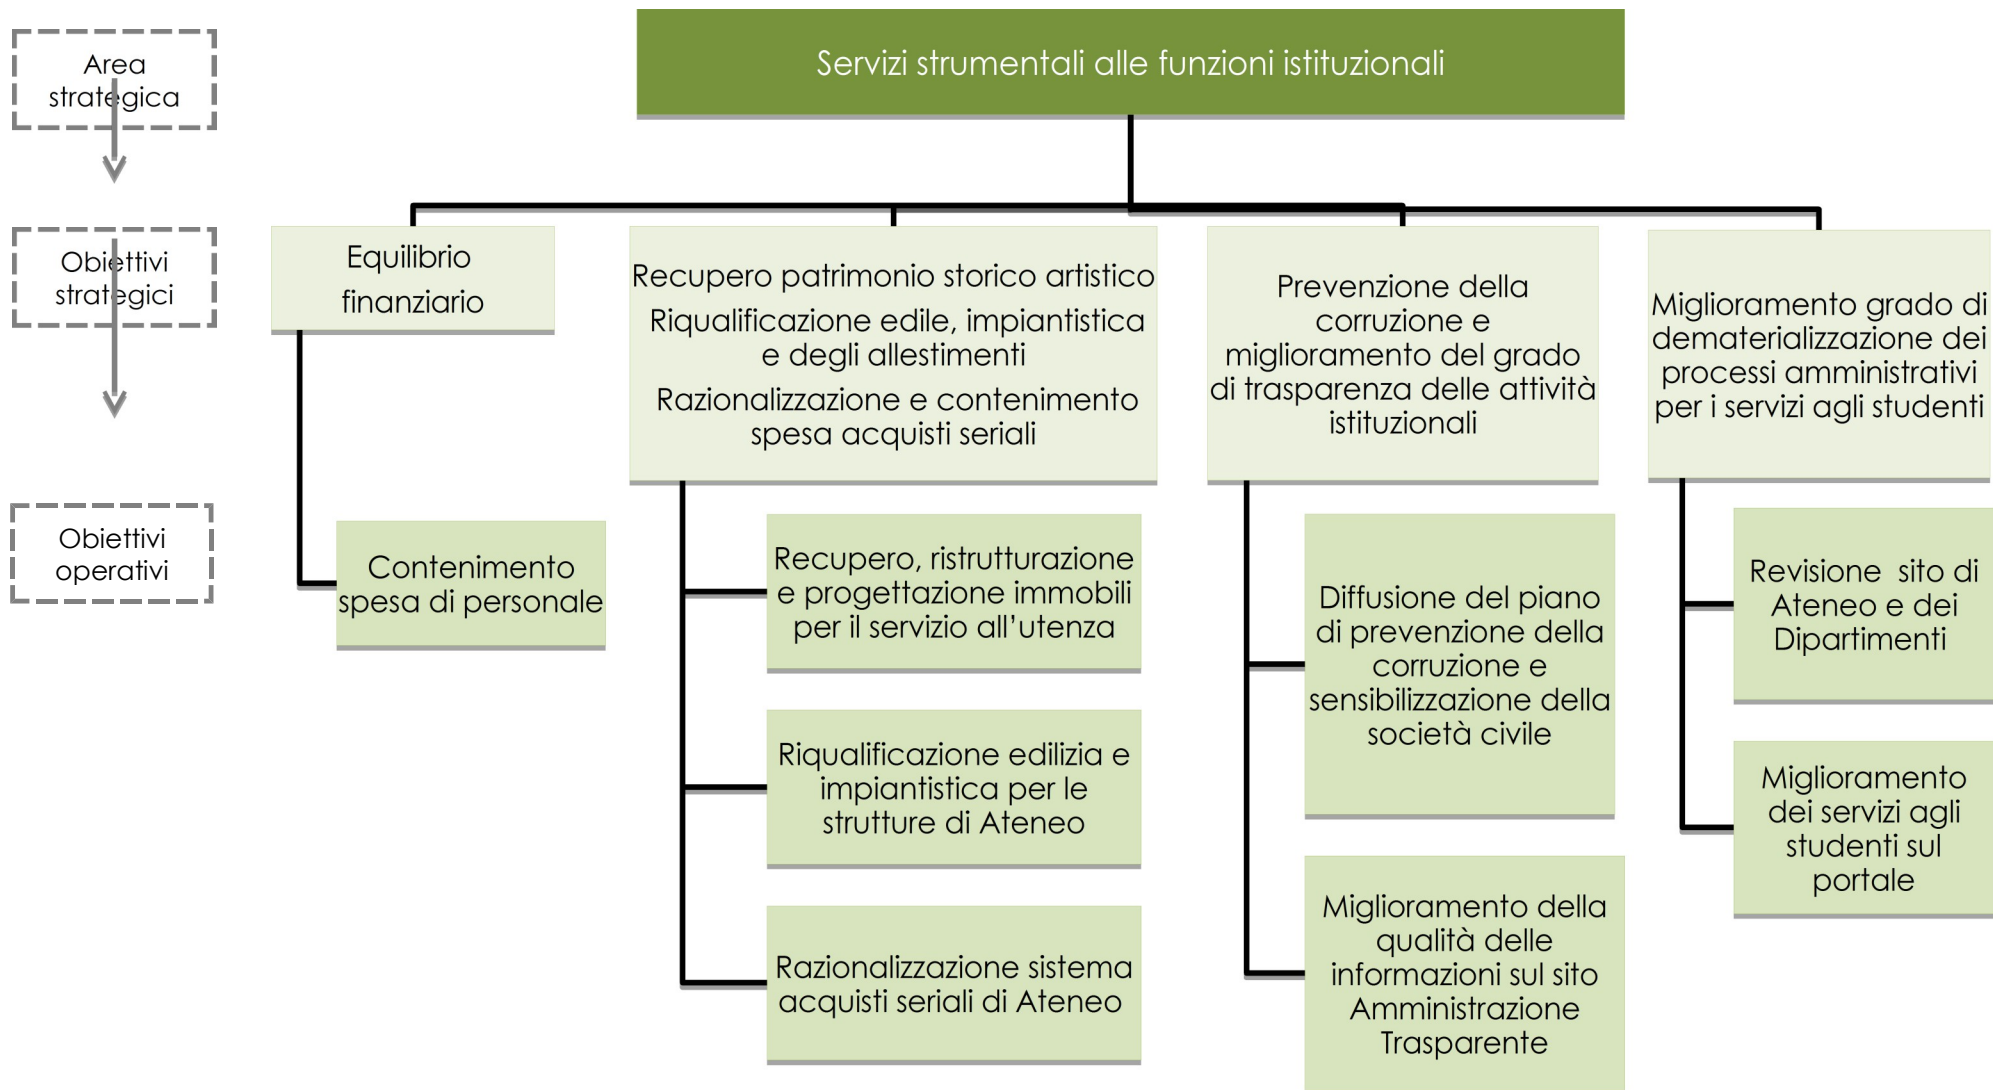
Area strategica

Obiettivi strategici

Obiettivi operativi

Servizi strumentali alle funzioni istituzionali

Equilibrio finanziario

Contenimento spesa di personale

Recupero patrimonio storico artistico

Riqualificazione edile, impiantistica e degli allestimenti

Razionalizzazione e contenimento spesa acquisti seriali

Recupero, ristrutturazione e progettazione immobili per il servizio all'utenza

Riqualificazione edilizia e impiantistica per le strutture di Ateneo

Razionalizzazione sistema acquisti seriali di Ateneo

Prevenzione della corruzione e miglioramento del grado di trasparenza delle attività istituzionali

Diffusione del piano di prevenzione della corruzione e sensibilizzazione della società civile

Miglioramento della qualità delle informazioni sul sito Amministrazione Trasparente

Miglioramento grado di dematerializzazione dei processi amministrativi per i servizi agli studenti

Revisione sito di Ateneo e dei Dipartimenti

Miglioramento dei servizi agli studenti sul portale